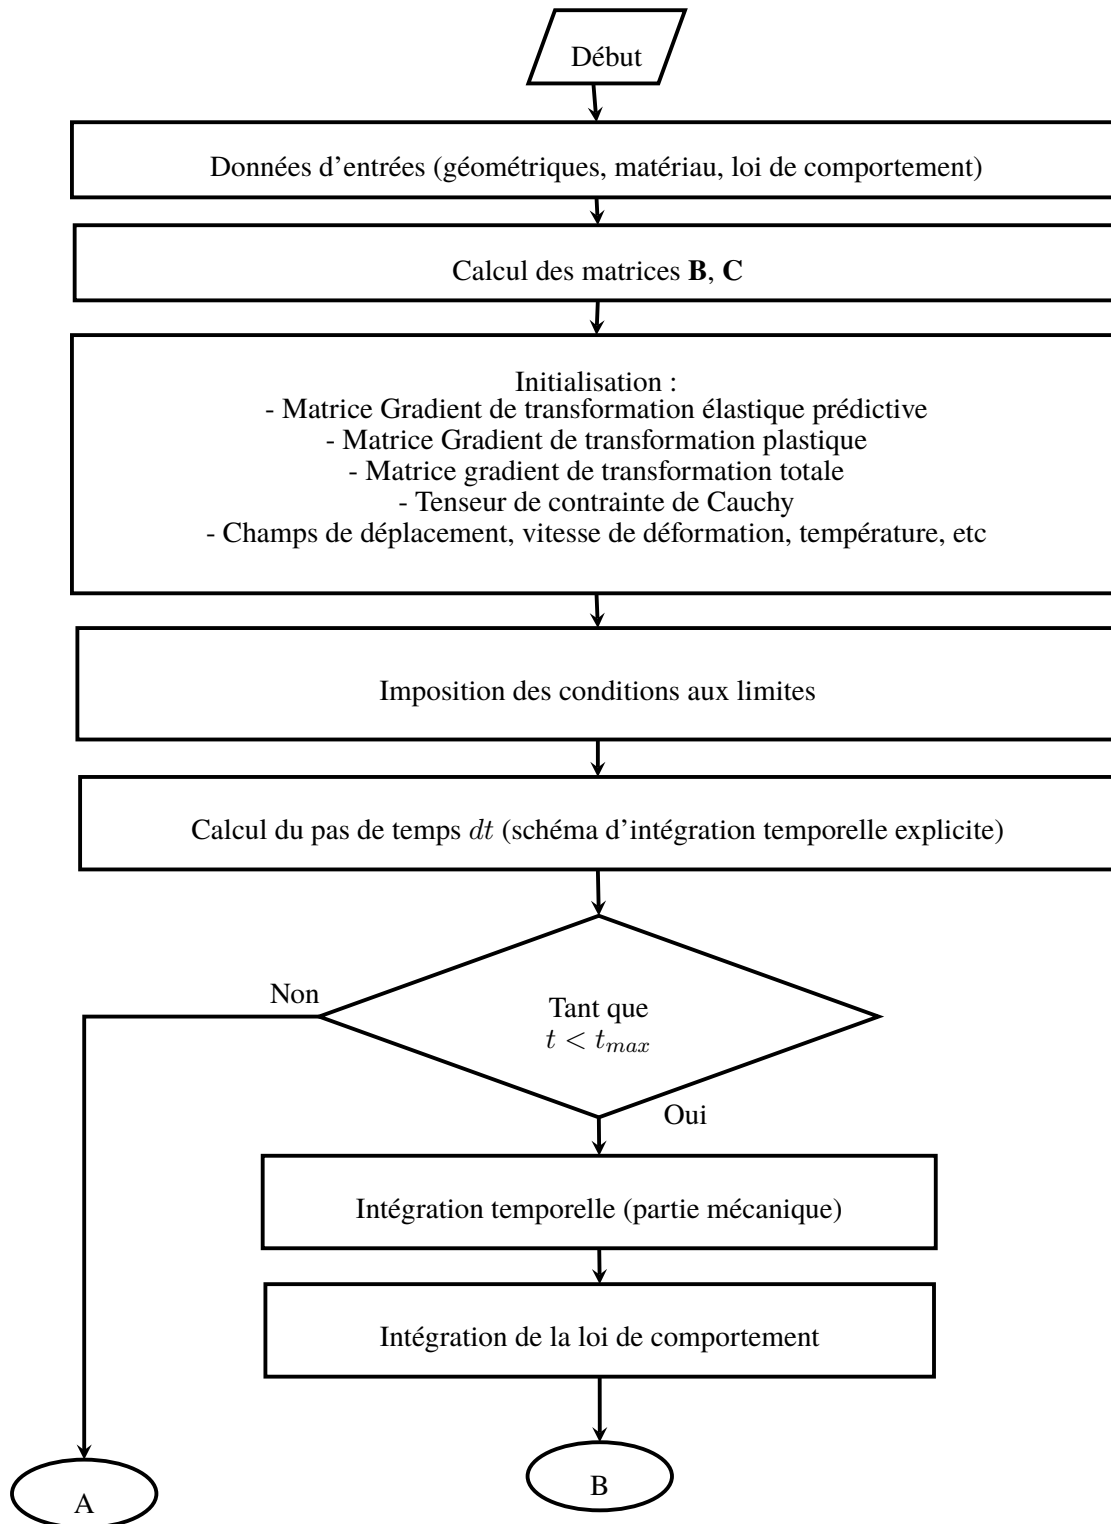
Début

Données d’entrées (géométriques, matériau, loi de comportement)

Calcul des matrices **B**, **C**

Initialisation :
- Matrice Gradient de transformation élastique prédictive
- Matrice Gradient de transformation plastique
- Matrice gradient de transformation totale
- Tenseur de contrainte de Cauchy
- Champs de déplacement, vitesse de déformation, température, etc

Imposition des conditions aux limites

Calcul du pas de temps $dt$ (schéma d’intégration temporelle explicite)

Non

Tant que
$t < t_{max}$

Oui

Intégration temporelle (partie mécanique)

Intégration de la loi de comportement

A

B